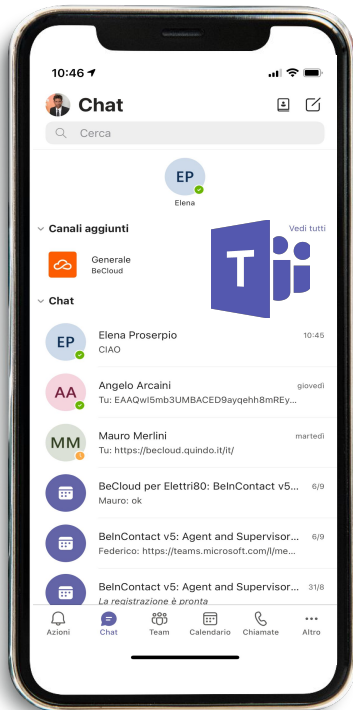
10:46

Chat

Cerca

EP
Elena

Canali aggiunti
Vedi tutti

Generale
BeCloud

T

Chat

EP
Elena Proserpio
10:45
CIAO

AA
Angelo Arcaini
giovedì
Tu: EAAQwI5mb3UMBACED9ayqehh8mREy...

MM
Mauro Merlini
martedì
Tu: https://becloud.quindo.it/it/

BeCloud per Elettri80: BeInContact v5...
6/9
Mauro: ok

BeInContact v5: Agent and Supervisor...
6/9
Federico: https://teams.microsoft.com/l/me...

BeInContact v5: Agent and Supervisor...
31/8
La registrazione è pronta

Azioni
Chat
Team
Calendario
Chiamate
Altro